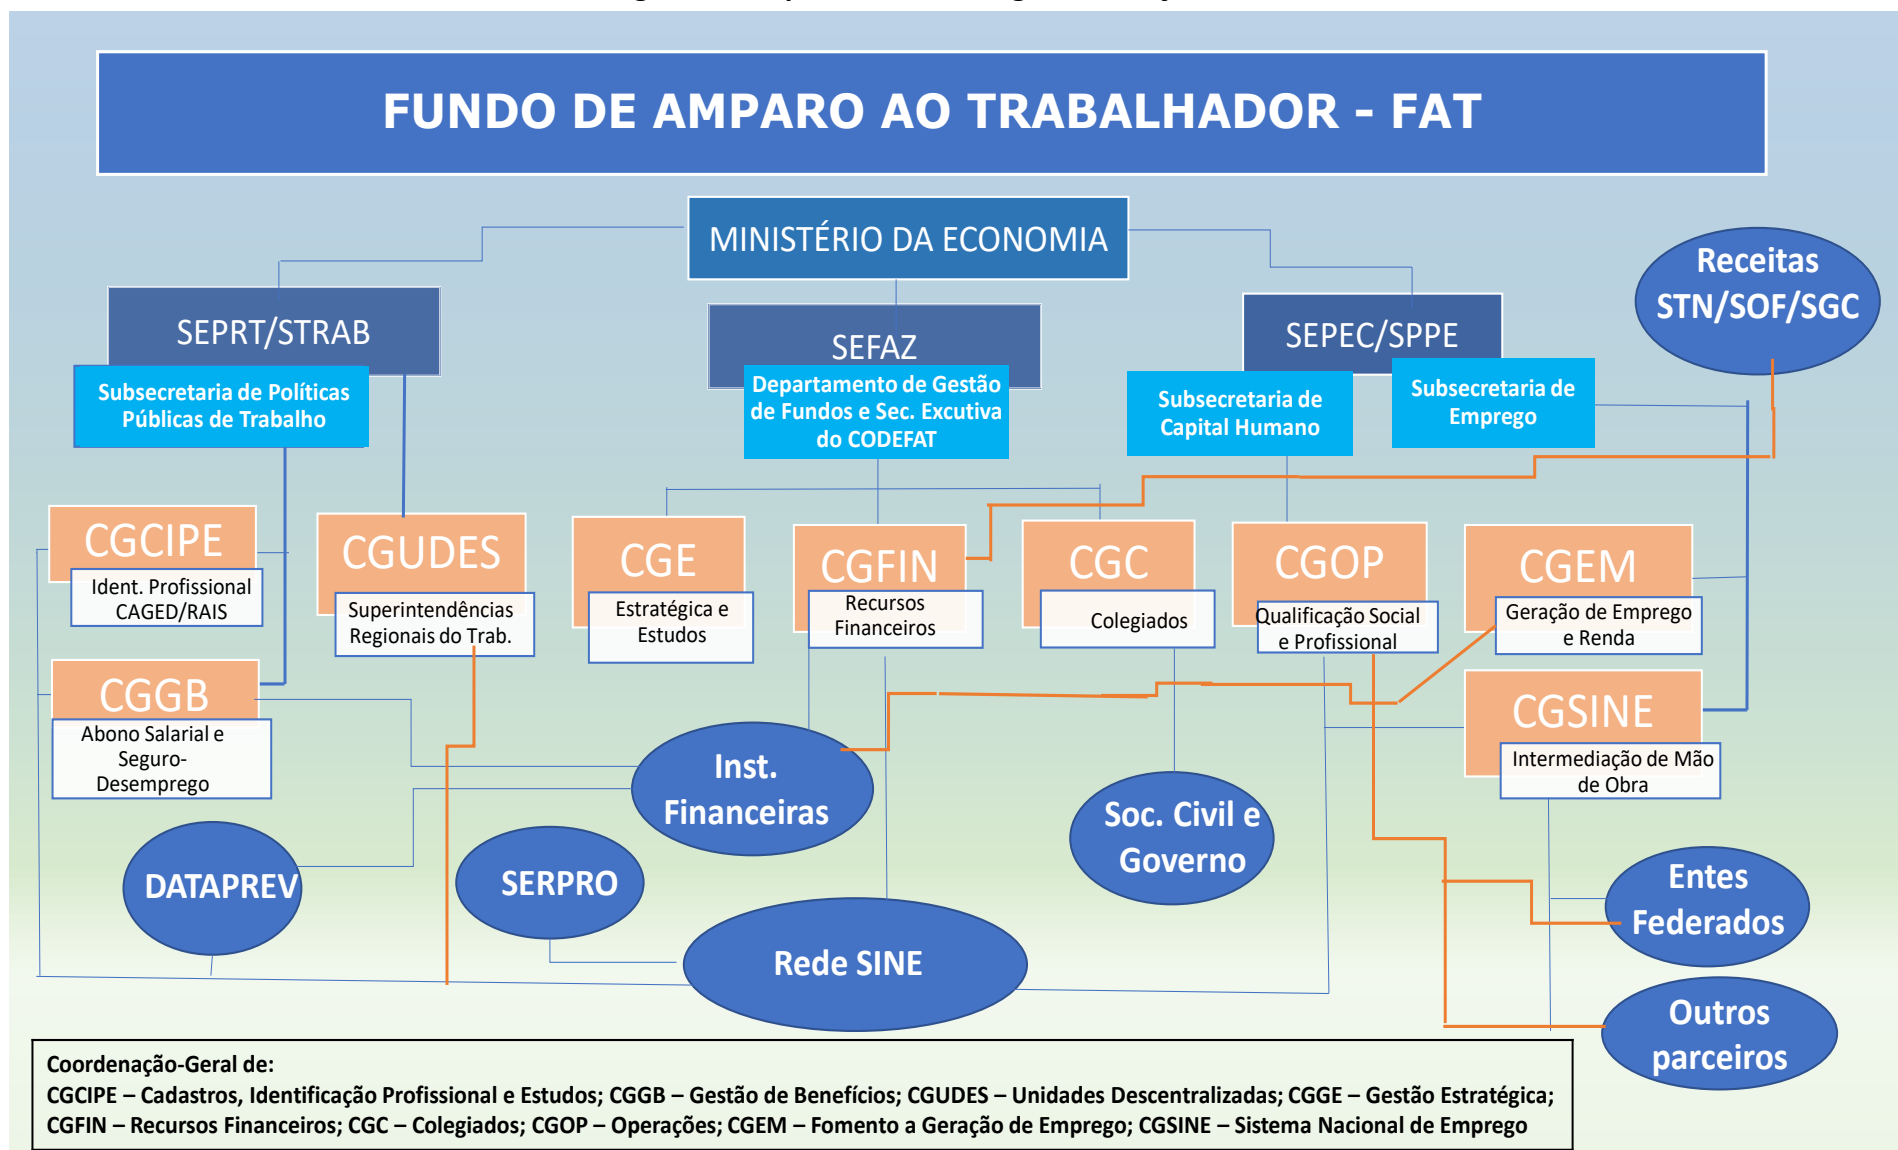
FUNDO DE AMPARO AO TRABALHADOR - FAT

MINISTÉRIO DA ECONOMIA

Receitas STN/SOF/SGC

SEPRT/STRAB

Subsecretaria de Políticas Públicas de Trabalho

SEFAZ

Departamento de Gestão de Fundos e Sec. Excutiva do CODEFAT

SEPEC/SPPE

Subsecretaria de Capital Humano

Subsecretaria de Emprego

CGCIPE
Ident. Profissional CAGED/RAIS

CGUDES
Superintendências Regionais do Trab.

CGE
Estratégica e Estudos

CGFIN
Recursos Financeiros

CGC
Colegiados

CGOP
Qualificação Social e Profissional

CGEM
Geração de Emprego e Renda

CGGB
Abono Salarial e Seguro-Desemprego

CGSINE
Intermediação de Mão de Obra

Inst. Financeiras

Soc. Civil e Governo

DATAPREV

SERPRO

Rede SINE

Entes Federados

Outros parceiros

Coordenação-Geral de:
CGCIPE – Cadastros, Identificação Profissional e Estudos; CGGB – Gestão de Benefícios; CGUDES – Unidades Descentralizadas; CGGE – Gestão Estratégica; CGFIN – Recursos Financeiros; CGC – Colegiados; CGOP – Operações; CGEM – Fomento a Geração de Emprego; CGSINE – Sistema Nacional de Emprego